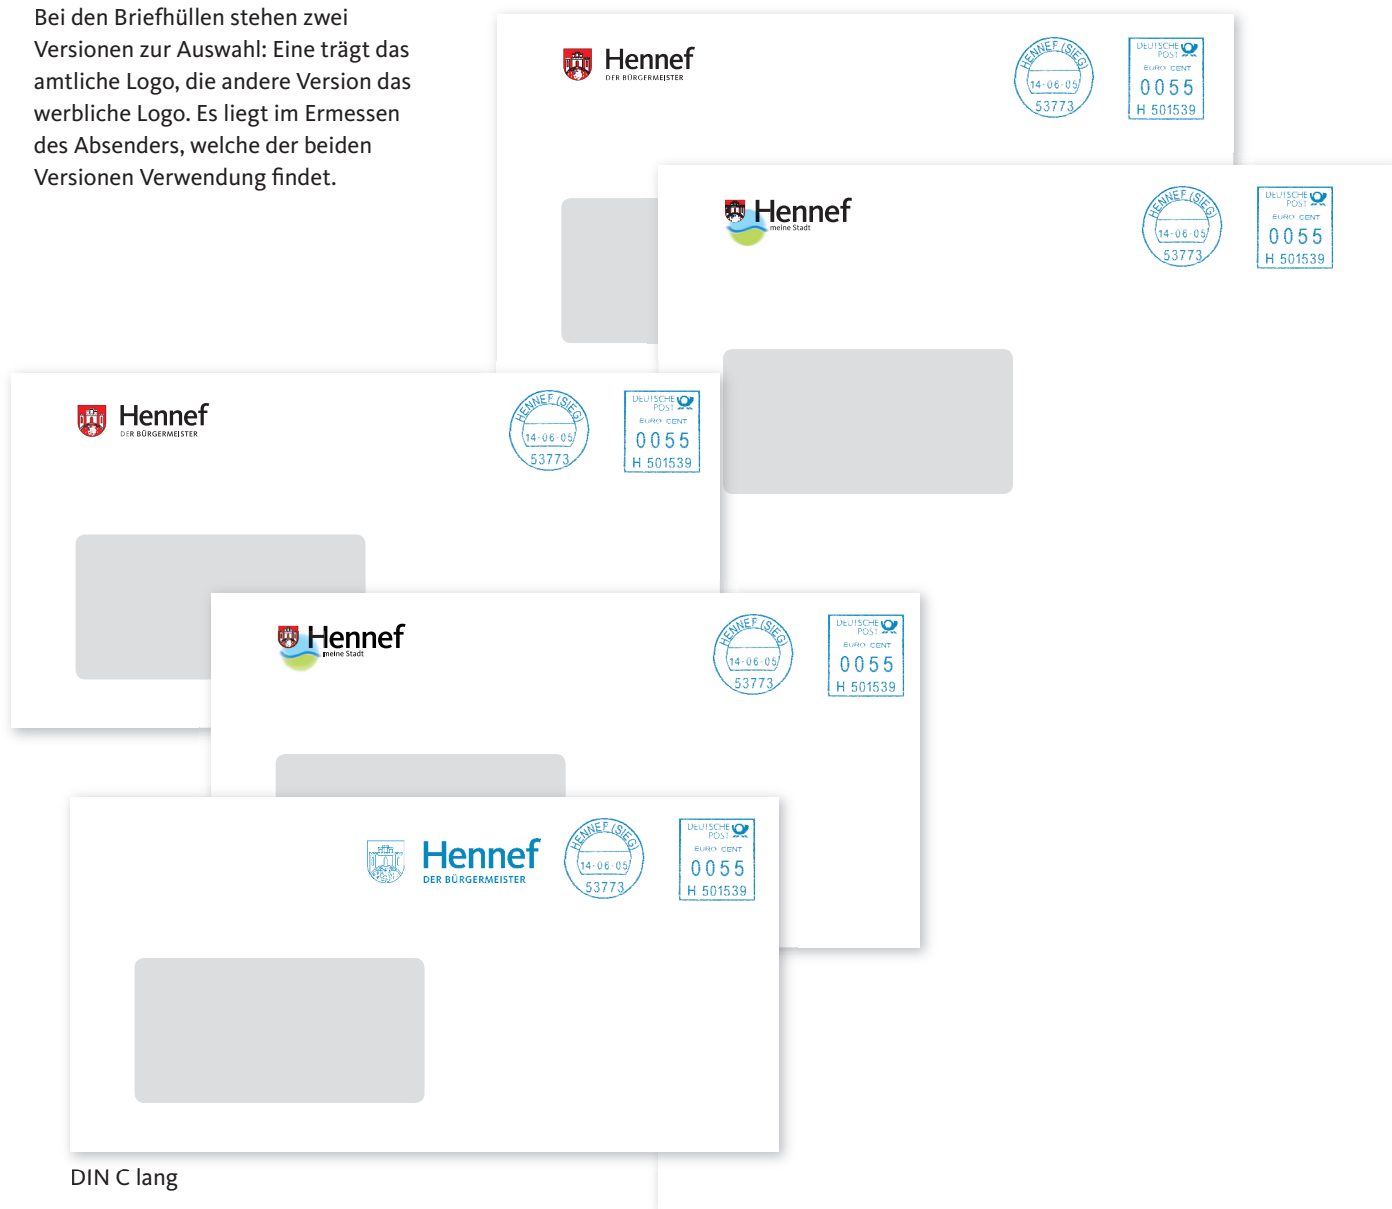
Bei den Briefhüllen stehen zwei Versionen zur Auswahl: Eine trägt das amtliche Logo, die andere Version das werbliche Logo. Es liegt im Ermessen des Absenders, welche der beiden Versionen Verwendung findet.

Hennef
DER BÜRGERMEISTER

HENNEF (SIEG)
14-06-05
53773

DEUTSCHE POST
EURO CENT
0055
H 501539

Hennef
meine Stadt

HENNEF (SIEG)
14-06-05
53773

DEUTSCHE POST
EURO CENT
0055
H 501539

Hennef
DER BÜRGERMEISTER

HENNEF (SIEG)
14-06-05
53773

DEUTSCHE POST
EURO CENT
0055
H 501539

Hennef
meine Stadt

HENNEF (SIEG)
14-06-05
53773

DEUTSCHE POST
EURO CENT
0055
H 501539

Hennef
DER BÜRGERMEISTER

HENNEF (SIEG)
14-06-05
53773

DEUTSCHE POST
EURO CENT
0055
H 501539

DIN C lang